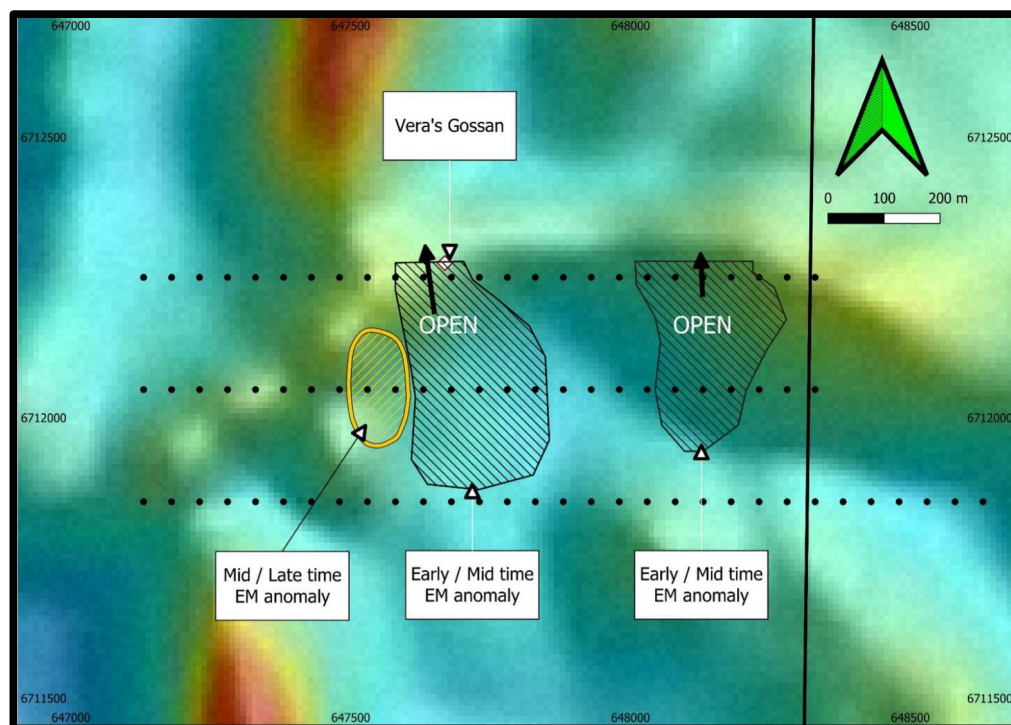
647000
647500
648000
648500

6712500
6712500

Vera's Gossan

0 100 200 m

OPEN
OPEN

6712000
6712000

Mid / Late time EM anomaly

Early / Mid time EM anomaly

Early / Mid time EM anomaly

6711500
6711500
647000
647500
648000
648500